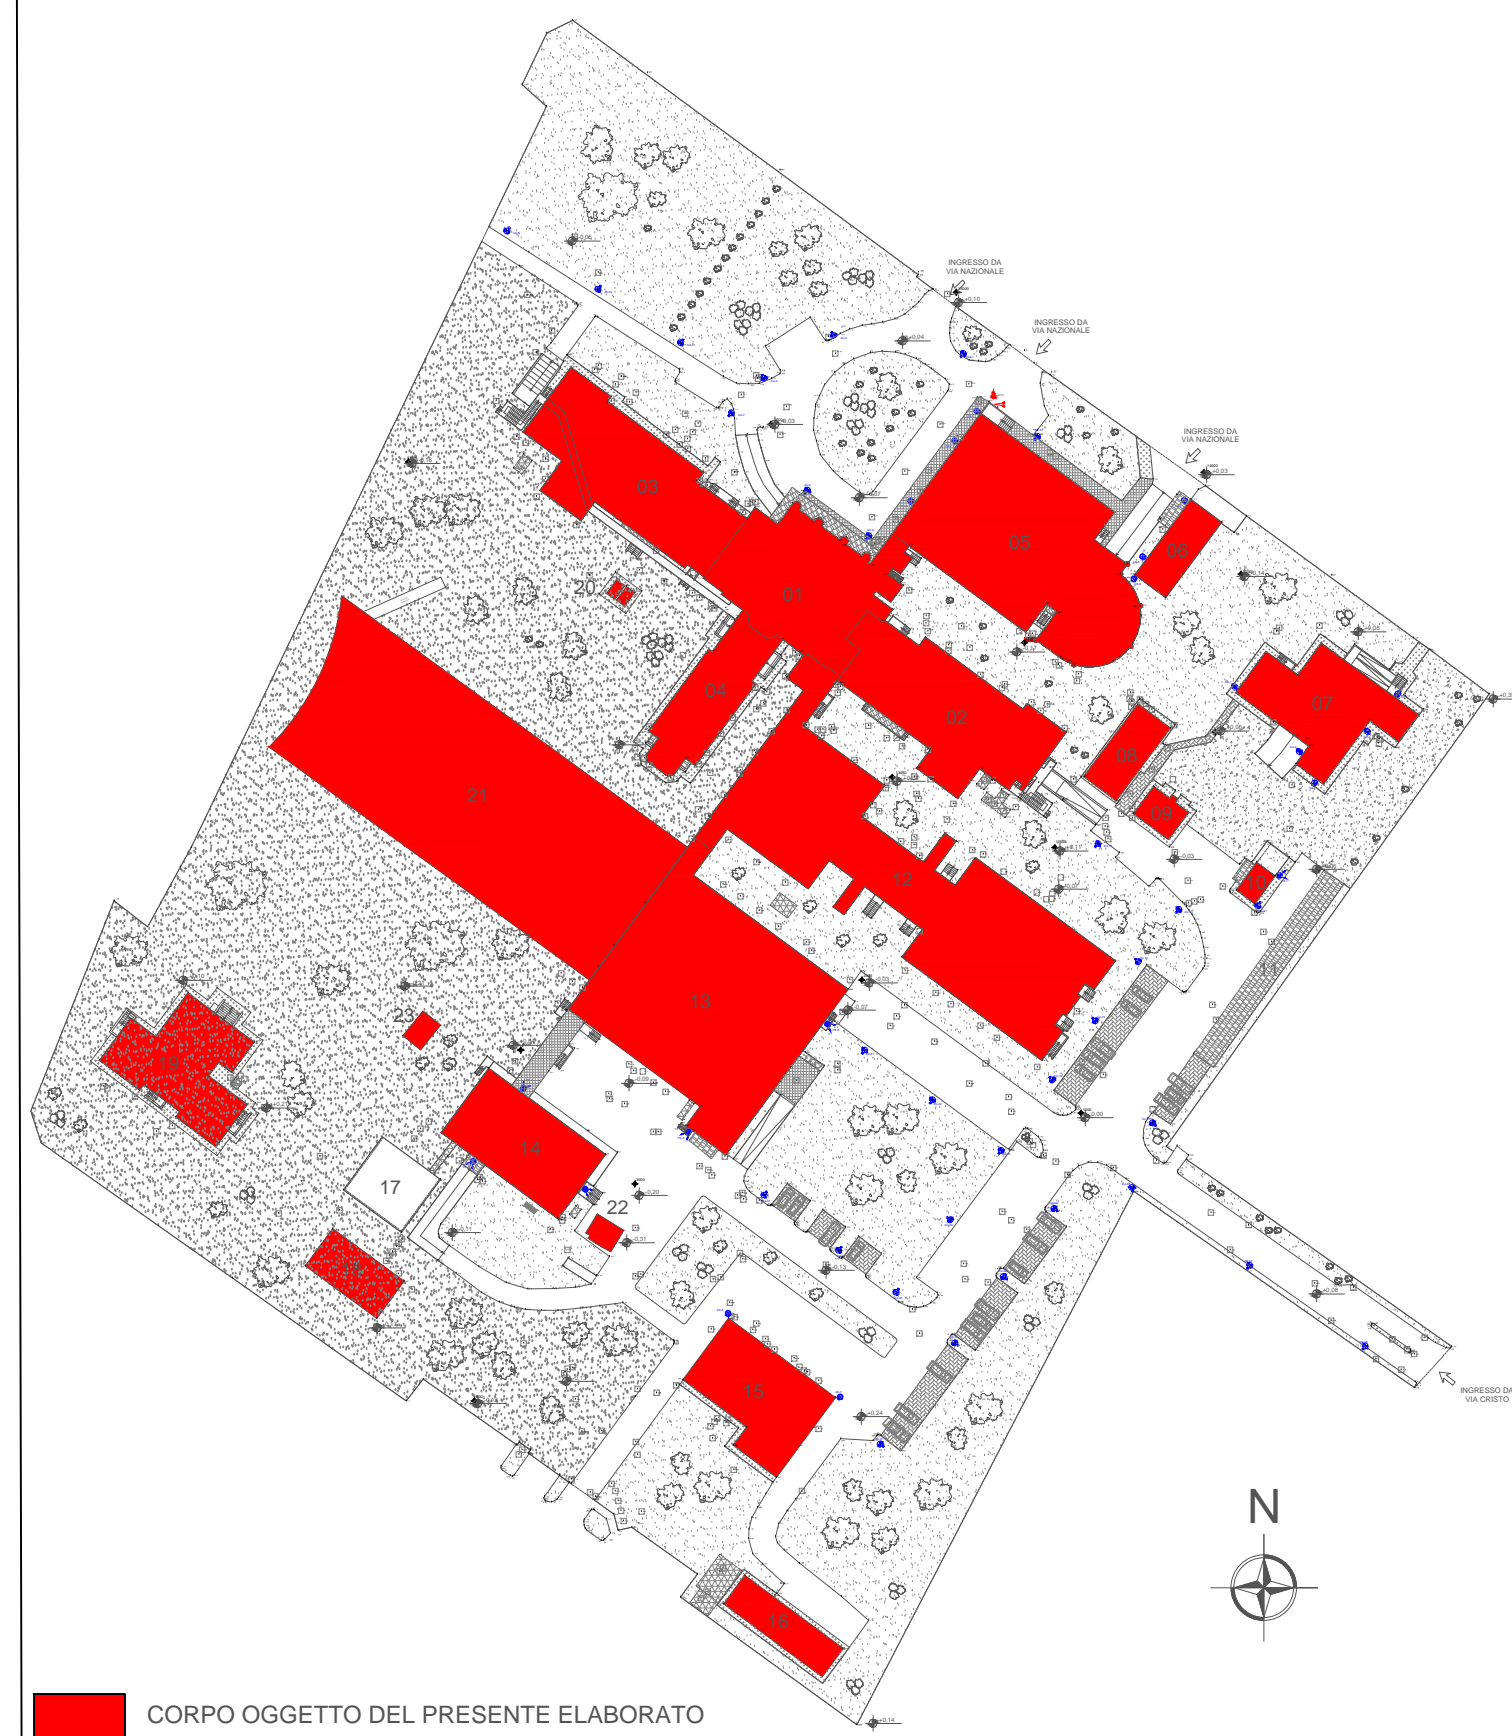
INGRESSO DA VIA NAZIONALE

INGRESSO DA VIA NAZIONALE

INGRESSO DA VIA NAZIONALE

03

05

06

20

01

04

02

07

08

09

21

12

10

11

23

13

19

14

17

22

18

15

16

INGRESSO DA VIA CRISTO

N

CORPO OGGETTO DEL PRESENTE ELABORATO